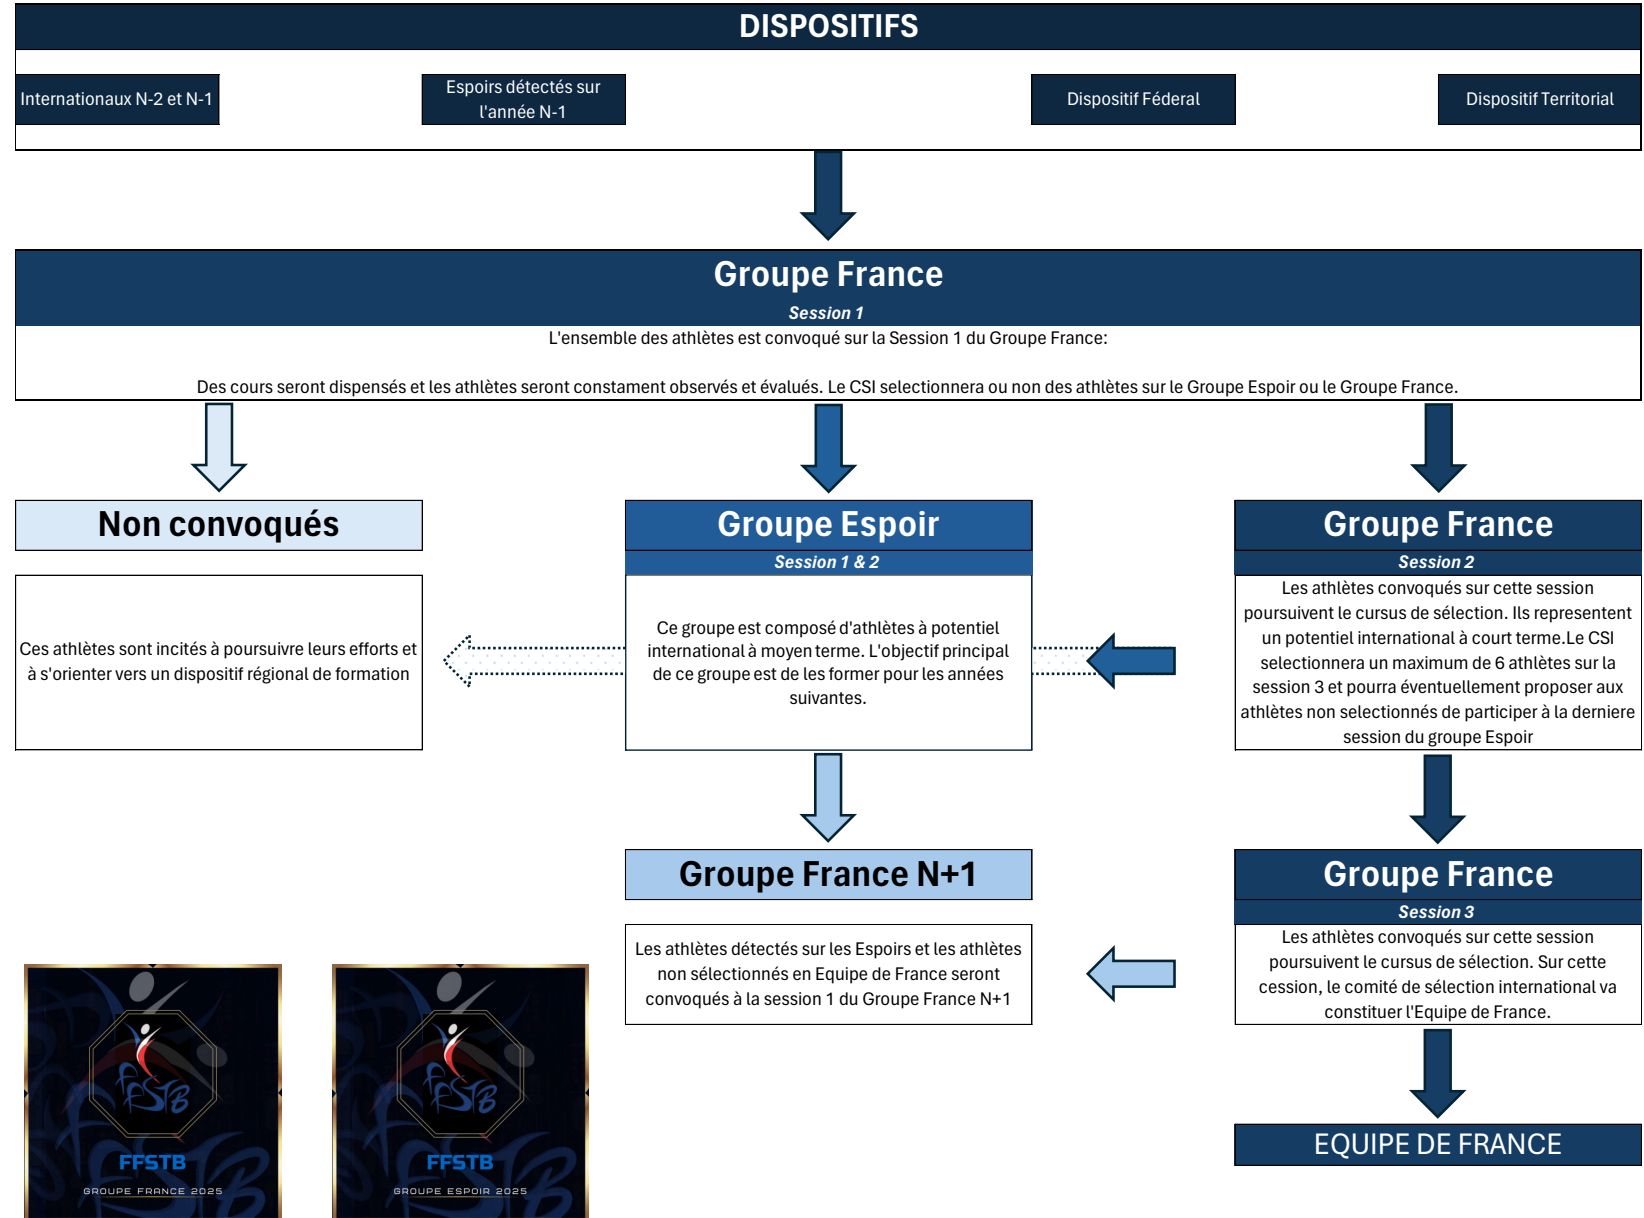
DISPOSITIFS

Internationaux N-2 et N-1

Espoirs détectés sur l'année N-1

Dispositif Féderal

Dispositif Territorial

Groupe France
Session 1
L'ensemble des athlètes est convoqué sur la Session 1 du Groupe France:

Des cours seront dispensés et les athlètes seront constament observés et évalués. Le CSI selectionnera ou non des athlètes sur le Groupe Espoir ou le Groupe France.

Non convoqués

Ces athlètes sont incités à poursuivre leurs efforts et à s'orienter vers un dispositif régional de formation

Groupe Espoir
Session 1 & 2

Ce groupe est composé d'athlètes à potentiel international à moyen terme. L'objectif principal de ce groupe est de les former pour les années suivantes.

Groupe France
Session 2
Les athlètes convoqués sur cette session poursuivent le cursus de sélection. Ils representent un potentiel international à court terme.Le CSI selectionnera un maximum de 6 athlètes sur la session 3 et pourra éventuellement proposer aux athlètes non selectionnés de participer à la derniere session du groupe Espoir

Groupe France N+1

Les athlètes détectés sur les Espoirs et les athlètes non sélectionnés en Equipe de France seront convoqués à la session 1 du Groupe France N+1

Groupe France
Session 3
Les athlètes convoqués sur cette session poursuivent le cursus de sélection. Sur cette cession, le comité de sélection international va constituer l'Equipe de France.

EQUIPE DE FRANCE

FFSTB
FFSTB
GROUPE FRANCE 2025

FFSTB
FFSTB
GROUPE ESPOIR 2025